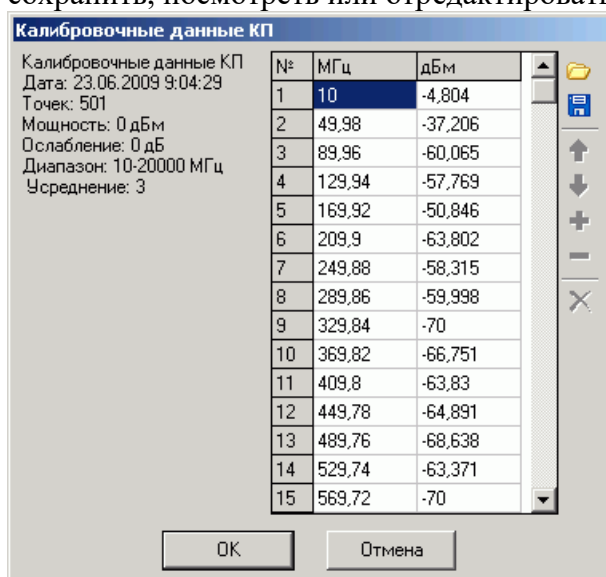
сохранить, посмотреть или отредактироват

Калибровочные данные КП

Калибровочные данные КП
Дата: 23.06.2009 9:04:29
Точек: 501
Мощность: 0 дБм
Ослабление: 0 дБ
Диапазон: 10-20000 МГц
Усреднение: 3

| № | МГц | дБм |
|---|---|---|
| 1 | 10 | -4,804 |
| 2 | 49,98 | -37,206 |
| 3 | 89,96 | -60,065 |
| 4 | 129,94 | -57,769 |
| 5 | 169,92 | -50,846 |
| 6 | 209,9 | -63,802 |
| 7 | 249,88 | -58,315 |
| 8 | 289,86 | -59,998 |
| 9 | 329,84 | -70 |
| 10 | 369,82 | -66,751 |
| 11 | 409,8 | -63,83 |
| 12 | 449,78 | -64,891 |
| 13 | 489,76 | -68,638 |
| 14 | 529,74 | -63,371 |
| 15 | 569,72 | -70 |

OK
Отмена